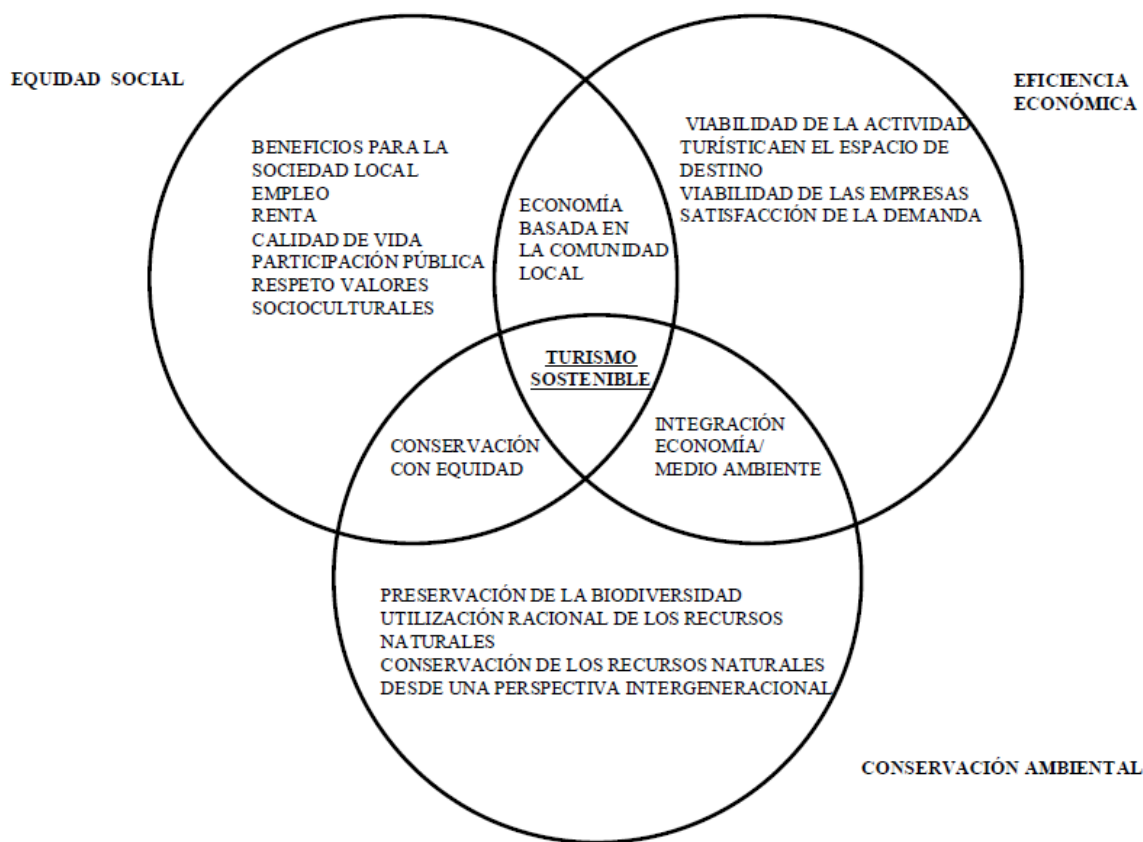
EQUIDAD SOCIAL

EFICIENCIA ECONÓMICA

BENEFICIOS PARA LA SOCIEDAD LOCAL
EMPLEO
RENTA
CALIDAD DE VIDA
PARTICIPACIÓN PÚBLICA
RESPETO VALORES SOCIOCULTURALES

ECONOMÍA BASADA EN LA COMUNIDAD LOCAL

VIABILIDAD DE LA ACTIVIDAD TURÍSTICAEN EL ESPACIO DE DESTINO
VIABILIDAD DE LAS EMPRESAS
SATISFACCIÓN DE LA DEMANDA

TURISMO SOSTENIBLE

CONSERVACIÓN CON EQUIDAD

INTEGRACIÓN ECONOMÍA/ MEDIO AMBIENTE

PRESERVACIÓN DE LA BIODIVERSIDAD
UTILIZACIÓN RACIONAL DE LOS RECURSOS NATURALES
CONSERVACIÓN DE LOS RECURSOS NATURALES DESDE UNA PERSPECTIVA INTERGENERACIONAL

CONSERVACIÓN AMBIENTAL